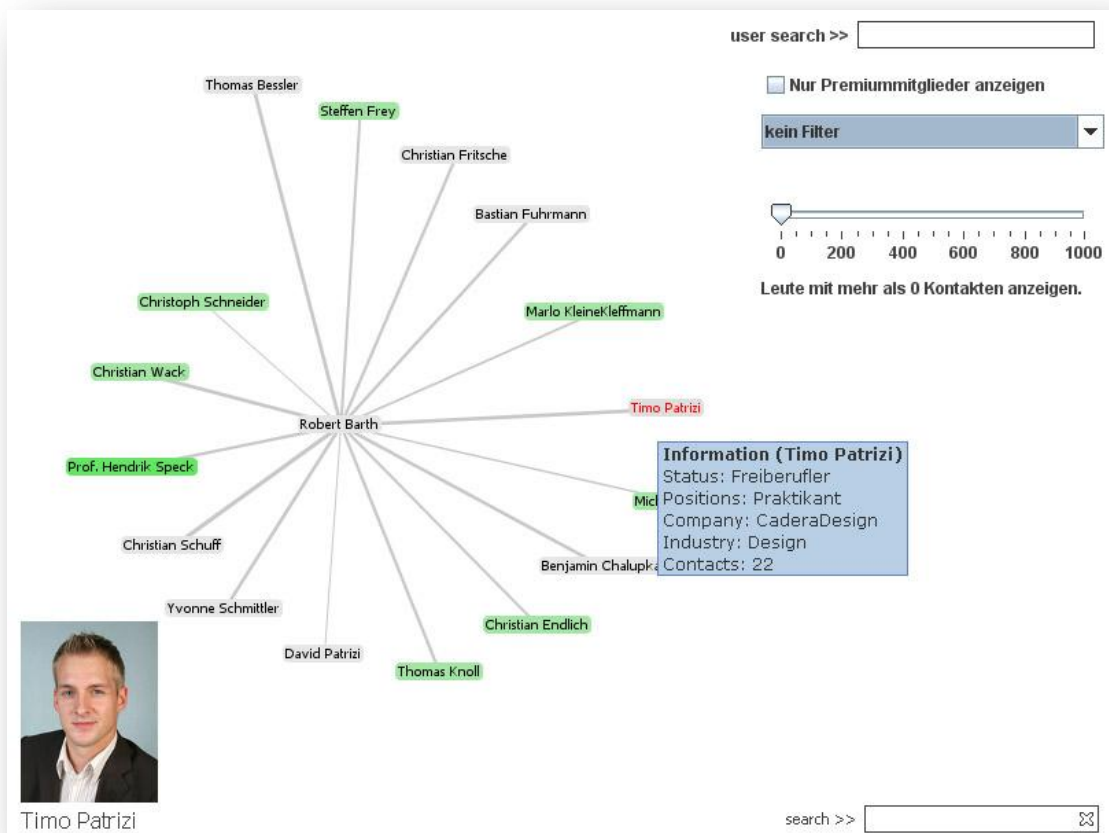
user search >>

Nur Premiummitglieder anzeigen

kein Filter

0 200 400 600 800 1000

Leute mit mehr als 0 Kontakten anzeigen.

Thomas Bessler
Steffen Frey
Christian Fritsche
Bastian Fuhrmann
Christoph Schneider
Marlo KleineKleffmann
Christian Wack
Robert Barth
Timo Patrizi
Prof. Hendrik Speck
Mic
Christian Schuff
Benjamin Chalupka
Yvonne Schmittler
Christian Endlich
David Patrizi
Thomas Knoll

Information (Timo Patrizi)
Status: Freiberufler
Positions: Praktikant
Company: CaderaDesign
Industry: Design
Contacts: 22

Timo Patrizi

search >>